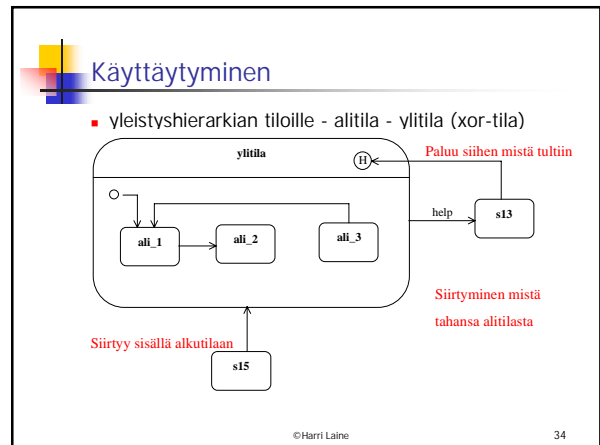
Käyttäytyminen

yleistyshierarkian tiloille - alitila - ylitila (xor-tila)

ylitila

H

Paluu siihen mistä tultiin

help

s13

ali_1

ali_2

ali_3

Siirtyminen mistä tahansa alitilasta

Siirtyy sisällä alkutilaan

s15

©Harri Laine

34